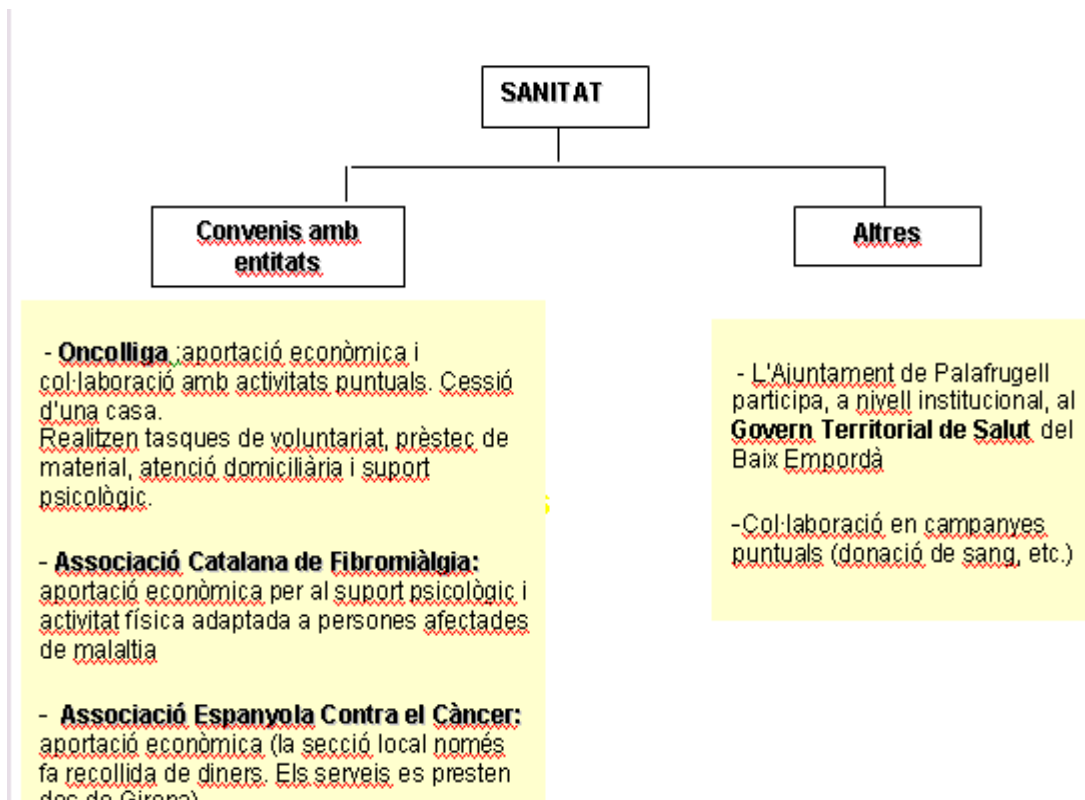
SANITAT

Convenis amb entitats

Altres

- **Oncolliga** :aportació econòmica i col·laboració amb activitats puntuals. Cessió d'una casa.
Realitzen tasques de voluntariat, prèstec de material, atenció domiciliària i suport psicològic.

- **Associació Catalana de Fibromiàlgia:** aportació econòmica per al suport psicològic i activitat física adaptada a persones afectades de malaltia

- **Associació Espanyola Contra el Càncer:** aportació econòmica (la secció local només fa recollida de diners. Els serveis es presten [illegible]

- L'Ajuntament de Palafrugell participa, a nivell institucional, al **Govern Territorial de Salut** del Baix Empordà

-Col·laboració en campanyes puntuals (donació de sang, etc.)